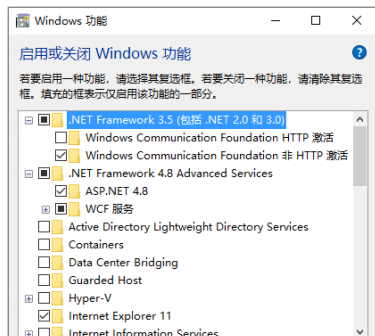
Windows 功能

启用或关闭 Windows 功能

若要启用一种功能，请选择其复选框。若要关闭一种功能，请清除其复选框。填充的框表示仅启用该功能的一部分。

.NET Framework 3.5 (包括 .NET 2.0 和 3.0)
Windows Communication Foundation HTTP 激活
Windows Communication Foundation 非 HTTP 激活
.NET Framework 4.8 Advanced Services
ASP.NET 4.8
WCF 服务
Active Directory Lightweight Directory Services
Containers
Data Center Bridging
Guarded Host
Hyper-V
Internet Explorer 11
Internet Information Services